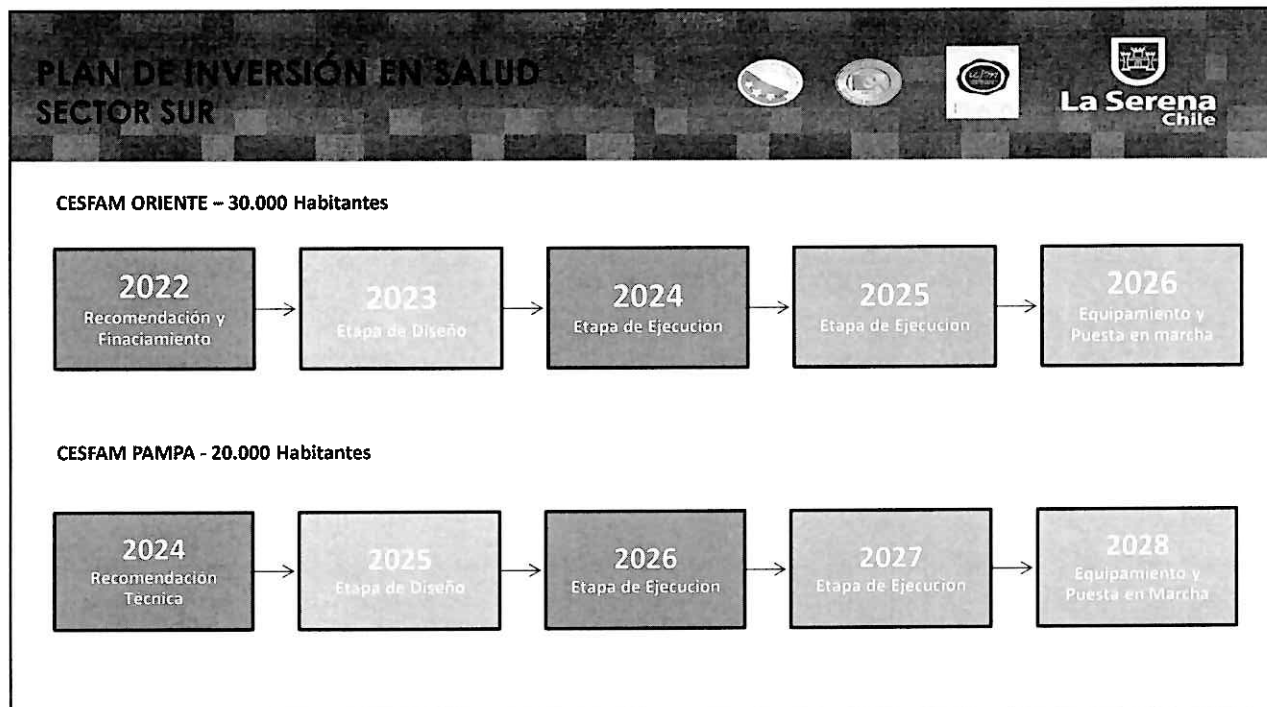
PLAN DE INVERSIÓN EN SALUD
SECTOR SUR

La Serena
Chile

CESFAM ORIENTE – 30.000 Habitantes

2022
Recomendación y Finaciamiento

2023
Etapa de Diseño

2024
Etapa de Ejecucion

2025
Etapa de Ejecucion

2026
Equipamiento y Puesta en marcha

CESFAM PAMPA - 20.000 Habitantes

2024
Recomendación Tecnica

2025
Etapa de Diseño

2026
Etapa de Ejecucion

2027
Etapa de Ejecucion

2028
Equipamiento y Puesta en Marcha